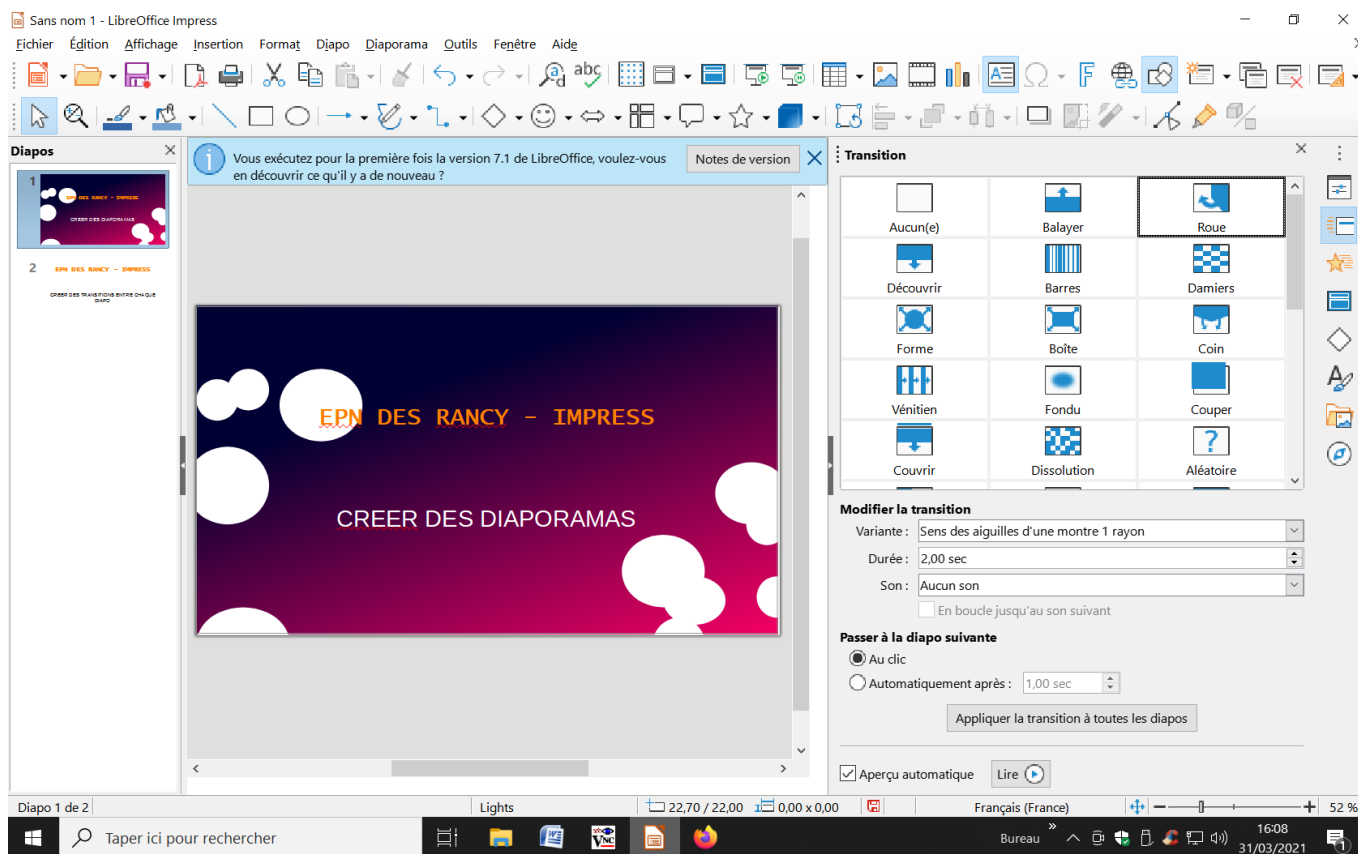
Sans nom 1 - LibreOffice Impress

Fichier Édition Affichage Insertion Format Diapo Diaporama Outils Fenêtre Aide

Diapos

1
EPN DES RANCY - IMPRESS
CREER DES DIAPORAMAS

2
EPN DES RANCY - IMPRESS
CREER DES TRANSITIONS ENTRE CHAQUE DIAPO

Vous exécutez pour la première fois la version 7.1 de LibreOffice, voulez-vous en découvrir ce qu'il y a de nouveau ?

Notes de version

EPN DES RANCY - IMPRESS

CREER DES DIAPORAMAS

Transition

| Aucun(e) | Balayer | Roue |
|---|---|---|
| Découvrir | Barres | Damiers |
| Forme | Boîte | Coin |
| Vénitien | Fondu | Couper |
| Couvrir | Dissolution | Aléatoire |

Modifier la transition
Variante : Sens des aiguilles d'une montre 1 rayon
Durée : 2,00 sec
Son : Aucun son
En boucle jusqu'au son suivant

Passer à la diapo suivante
Au clic
Automatiquement après : 1,00 sec
Appliquer la transition à toutes les diapos

Aperçu automatique Lire

Diapo 1 de 2 Lights 22,70 / 22,00 0,00 x 0,00 Français (France) 52 %

Taper ici pour rechercher Bureau 16:08 31/03/2021